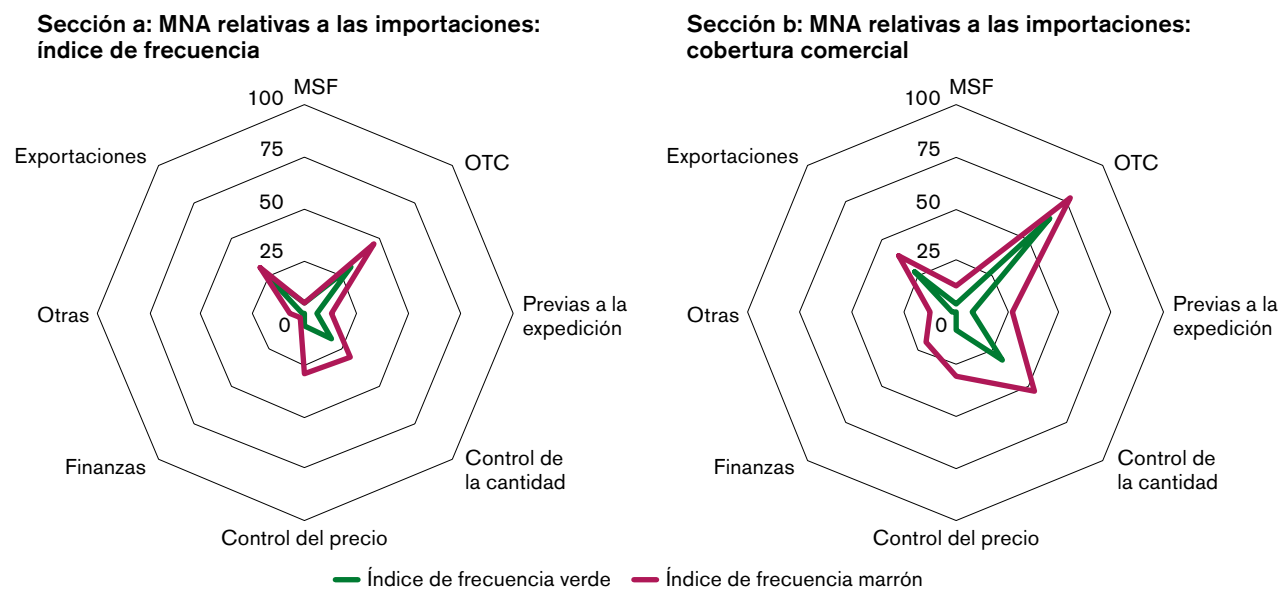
Sección a: MNA relativas a las importaciones: índice de frecuencia

100 MSF
75
50
25
0
Exportaciones
OTC
Previas a la expedición
Otras
Control de la cantidad
Finanzas
Control del precio

Sección b: MNA relativas a las importaciones: cobertura comercial

100 MSF
75
50
25
0
Exportaciones
OTC
Previas a la expedición
Otras
Control de la cantidad
Finanzas
Control del precio

Índice de frecuencia verde   Índice de frecuencia marrón